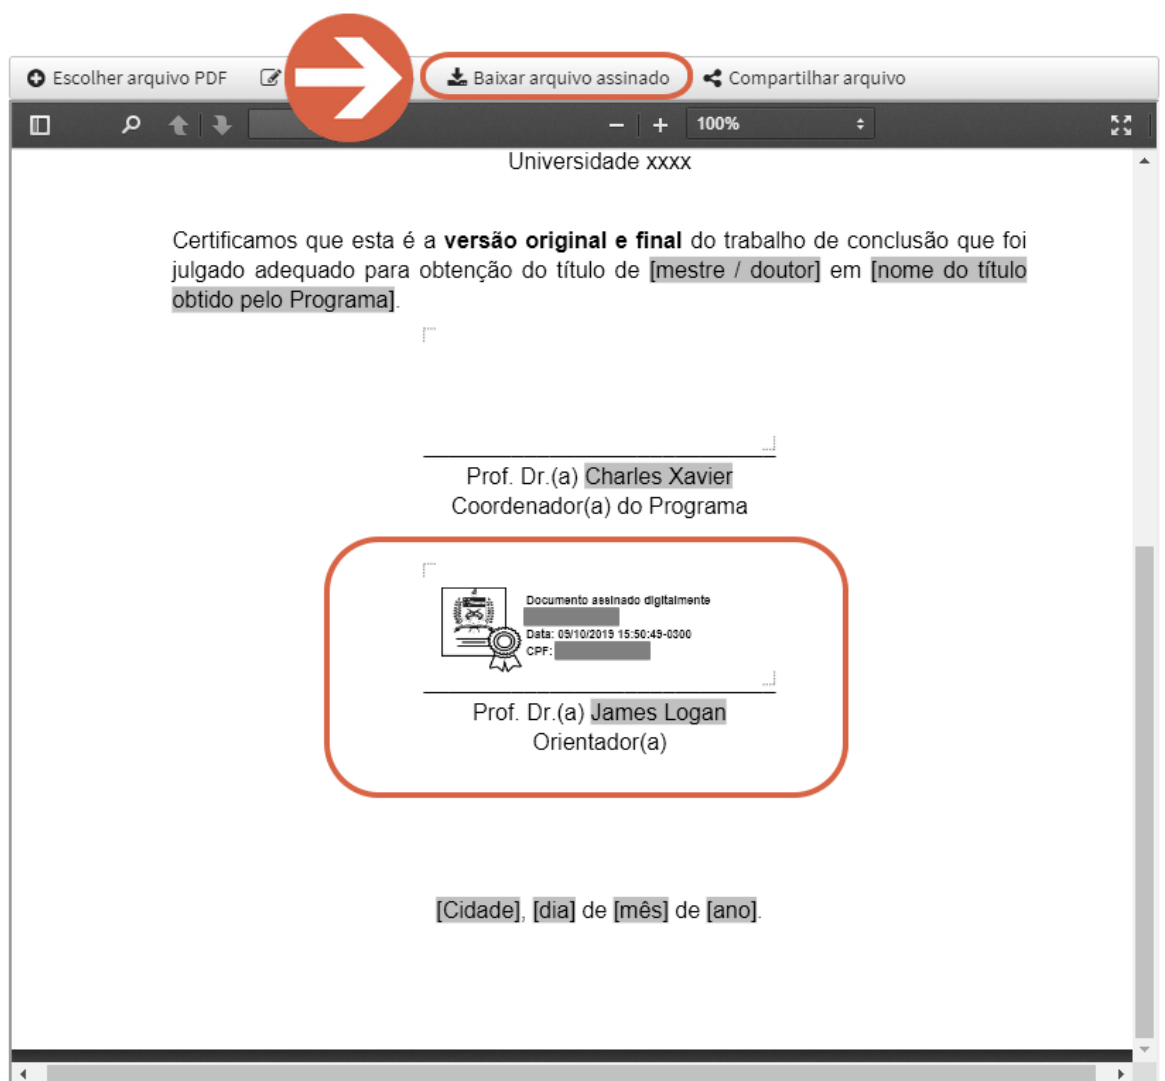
Escolher arquivo PDF

Baixar arquivo assinado

Compartilhar arquivo

100%

Universidade xxxx

Certificamos que esta é a **versão original e final** do trabalho de conclusão que foi julgado adequado para obtenção do título de [mestre / doutor] em [nome do título obtido pelo Programa].

Prof. Dr.(a) Charles Xavier
Coordenador(a) do Programa

Documento assinado digitalmente
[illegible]
Data: 09/10/2019 15:50:49-0300
CPF: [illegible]

Prof. Dr.(a) James Logan
Orientador(a)

[Cidade], [dia] de [mês] de [ano].